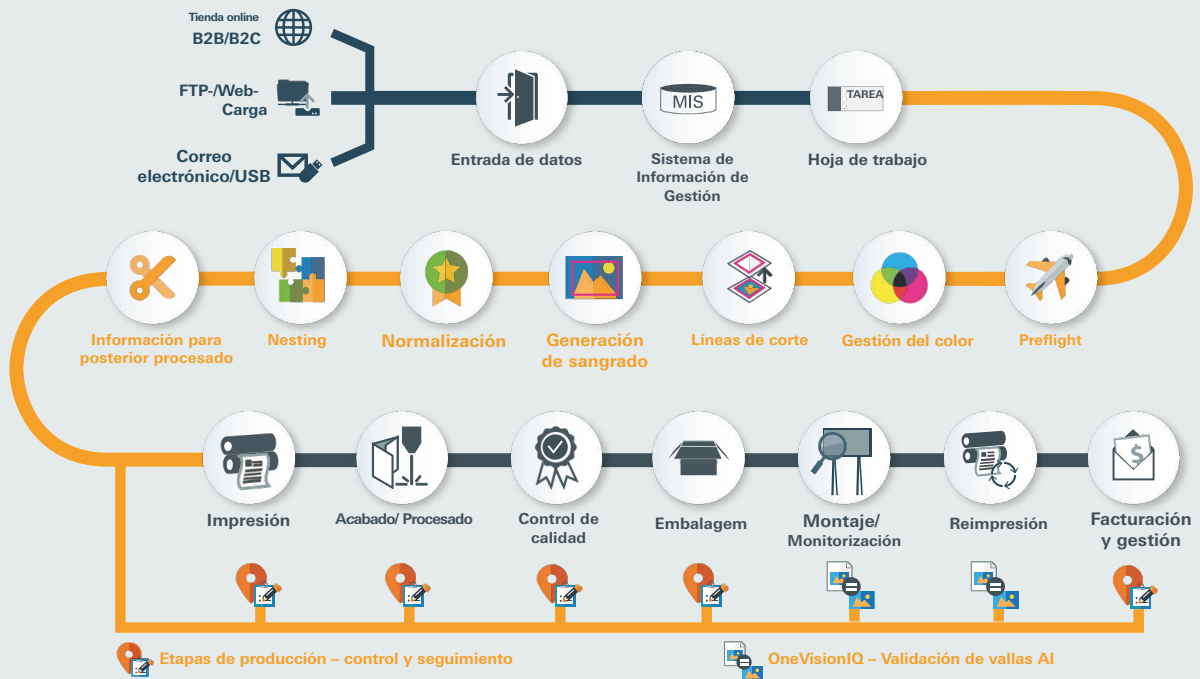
Tienda online
B2B/B2C

FTP-/Web-
Carga

Correo
electrónico/USB

Entrada de datos

MIS
Sistema de Información de Gestión

TAREA
Hoja de trabajo

Preflight

Gestión del color

Líneas de corte

Generación de sangrado

Normalización

Nesting

Información para posterior procesado

Impresión

Acabado/ Procesado

Control de calidad

Embalagem

Montaje/ Monitorización

Reimpresión

Facturación y gestión

Etapas de producción – control y seguimiento

OneVisionIQ – Validación de vallas AI